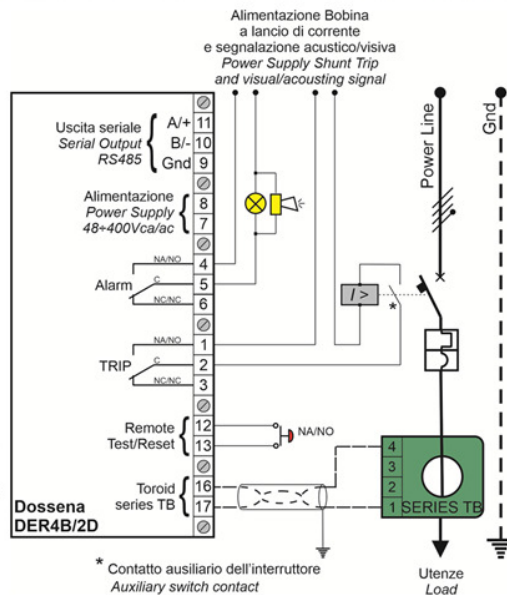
Alimentazione Bobina a lancio di corrente e segnalazione acustico/visiva
*Power Supply Shunt Trip and visual/acousting signal*

Uscita seriale
*Serial Output*
*RS485*
A/+ 11
B/- 10
Gnd 9

Alimentazione
*Power Supply*
*48÷400Vca/ac*
8
7

Alarm
NA/NO 4
C 5
NC/NC 6

TRIP
NA/NO 1
C 2
NC/NC 3

Remote Test/Reset
12
13
NA/NO

Toroid series TB
16
17

Dossena
DER4B/2D

Power Line
Gnd

$I>$
*

4
3
2
1 SERIES TB

* Contatto ausiliario dell'interruttore
*Auxiliary switch contact*

Utenze
*Load*